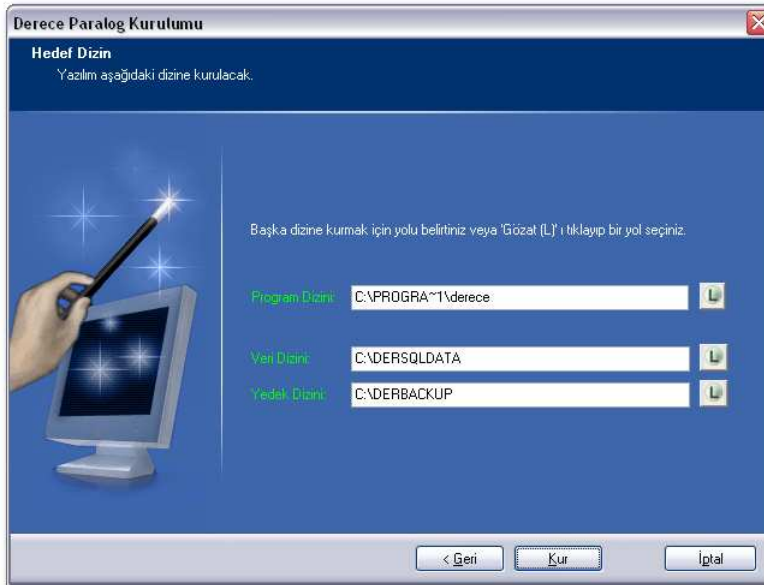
Derece Paralog Kurulumu

Hedef Dizin
Yazılım aşağıdaki dizine kurulacak.

Başka dizine kurmak için yolu belirtiniz veya 'Gözat (L)' ı tıklayıp bir yol seçiniz.

Program Dizini: C:\PROGRA~1\derece

Veri Dizini: C:\DERSQLDATA

Yedek Dizini: C:\DERBACKUP

< Geri
Kur
İptal